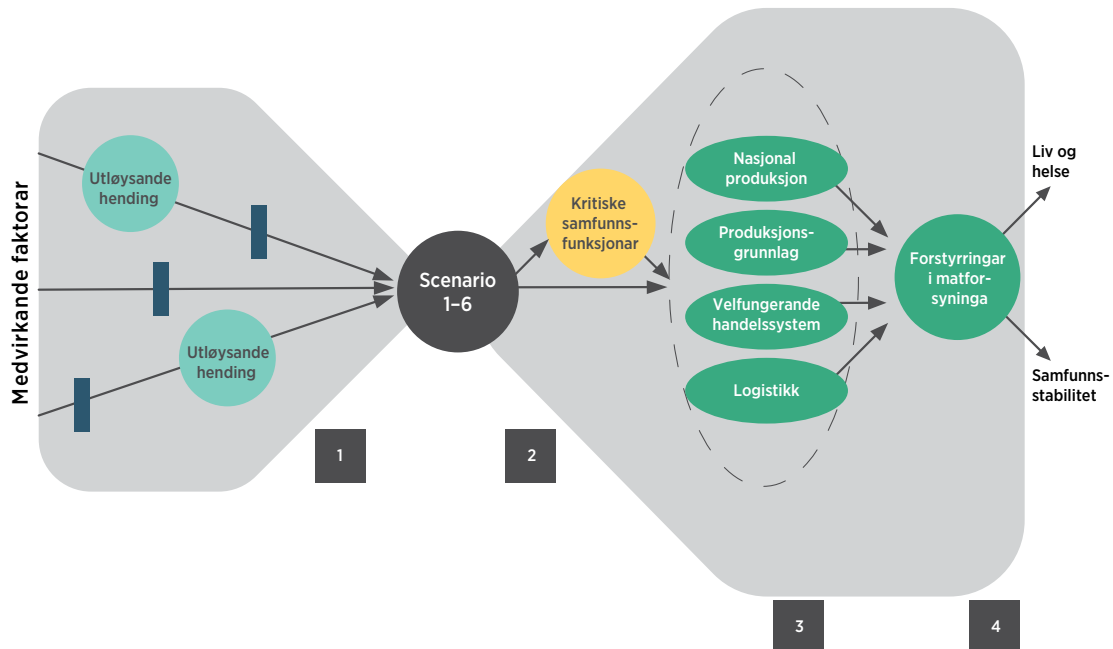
Medvirkande faktorar

Utløysande hending

Utløysande hending

Scenario 1–6

Kritiske samfunnsfunksjonar

Nasjonal produksjon

Produksjonsgrunnlag

Velfungerande handelssystem

Logistikk

Forstyrringar i matforsyninga

Liv og helse

Samfunnsstabilitet

1

2

3

4